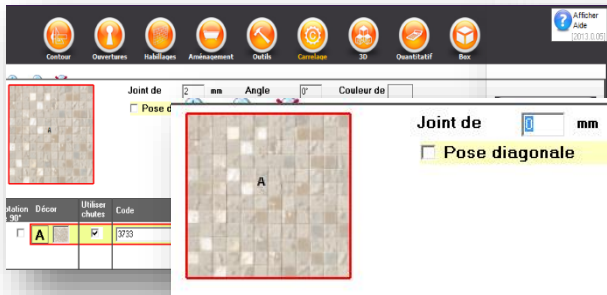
Contour
Ouvertures
Habillages
Aménagement
Outils
Carrelage
3D
Quantitatif
Box
Afficher Aide
[2013.0.05]

Joint de 2 mm Angle 0° Couleur de
Pose d

A

otation 90°
Décor
Utiliser chutes
Code
A
3733

A

Joint de 0 mm
Pose diagonale